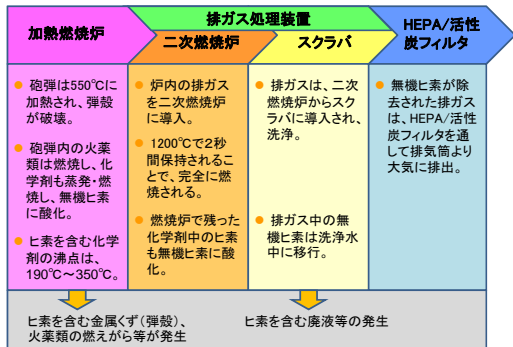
加熱燃焼炉

排ガス処理装置

二次燃焼炉

スクラバ

HEPA/活性炭フィルタ

砲弾は550℃に加熱され、弾殻が破壊。

砲弾内の火薬類は燃焼し、化学剤も蒸発・燃焼し、無機ヒ素に酸化。

ヒ素を含む化学剤の沸点は、190℃～350℃。

炉内の排ガスを二次燃焼炉に導入。

1200℃で2秒間保持されることで、完全に燃焼される。

燃焼炉で残った化学剤中のヒ素も無機ヒ素に酸化。

排ガスは、二次燃焼炉からスクラバに導入され、洗浄。

排ガス中の無機ヒ素は洗浄水中に移行。

無機ヒ素が除去された排ガスは、HEPA/活性炭フィルタを通して排気筒より大気に排出。

ヒ素を含む金属くず(弾殻)、火薬類の燃えがら等が発生

ヒ素を含む廃液等の発生